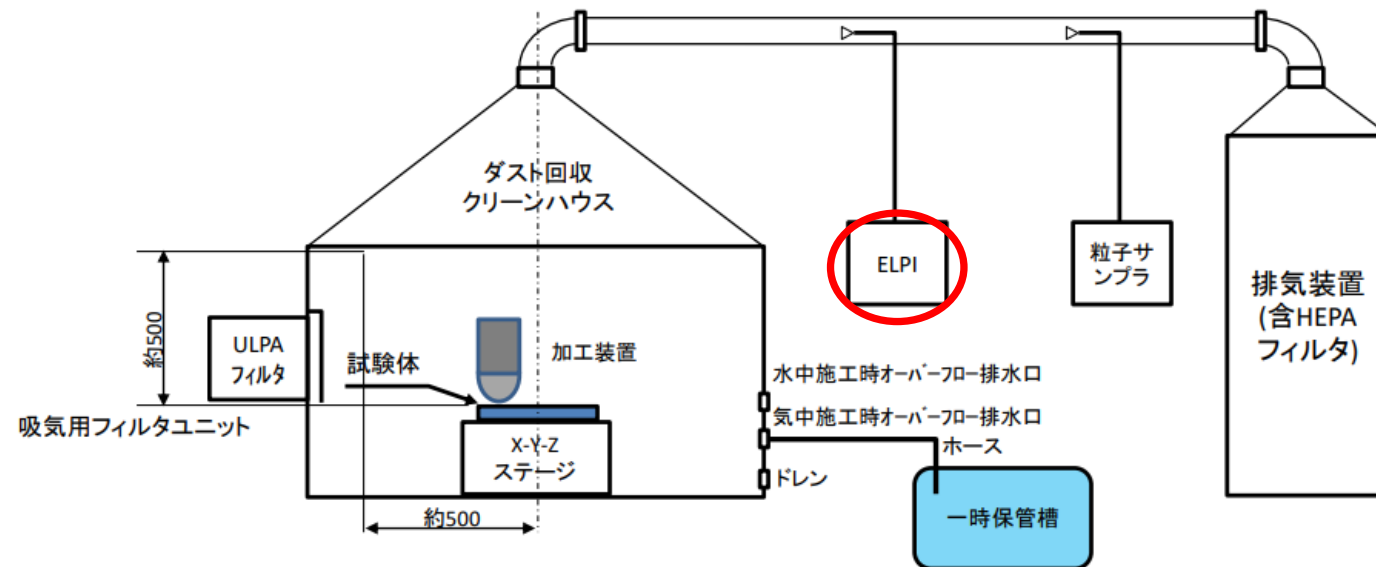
ダスト回収
クリーンハウス

ELPI

粒子サンプラ

排気装置
(含HEPA
フィルタ)

約500

ULPA
フィルタ

試験体

加工装置

水中施工時オーバーフロー排水口

気中施工時オーバーフロー排水口

ホース

吸気用フィルタユニット

X-Y-Z
ステージ

ドレン

一時保管槽

約500